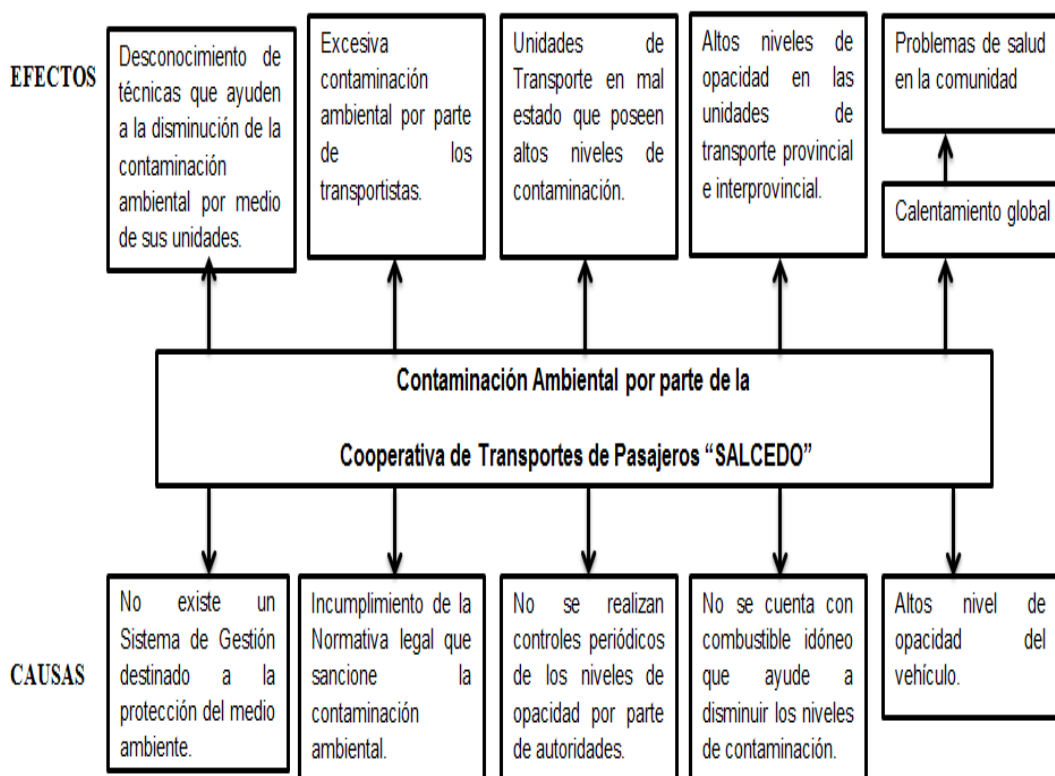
EFECTOS

Desconocimiento de técnicas que ayuden a la disminución de la contaminación ambiental por medio de sus unidades.

Excesiva contaminación ambiental por parte de los transportistas.

Unidades de Transporte en mal estado que poseen altos niveles de contaminación.

Altos niveles de opacidad en las unidades de transporte provincial e interprovincial.

Problemas de salud en la comunidad

Calentamiento global

Contaminación Ambiental por parte de la

Cooperativa de Transportes de Pasajeros “SALCEDO”

CAUSAS

No existe un Sistema de Gestión destinado a la protección del medio ambiente.

Incumplimiento de la Normativa legal que sancione la contaminación ambiental.

No se realizan controles periódicos de los niveles de opacidad por parte de autoridades.

No se cuenta con combustible idóneo que ayude a disminuir los niveles de contaminación.

Altos nivel de opacidad del vehículo.